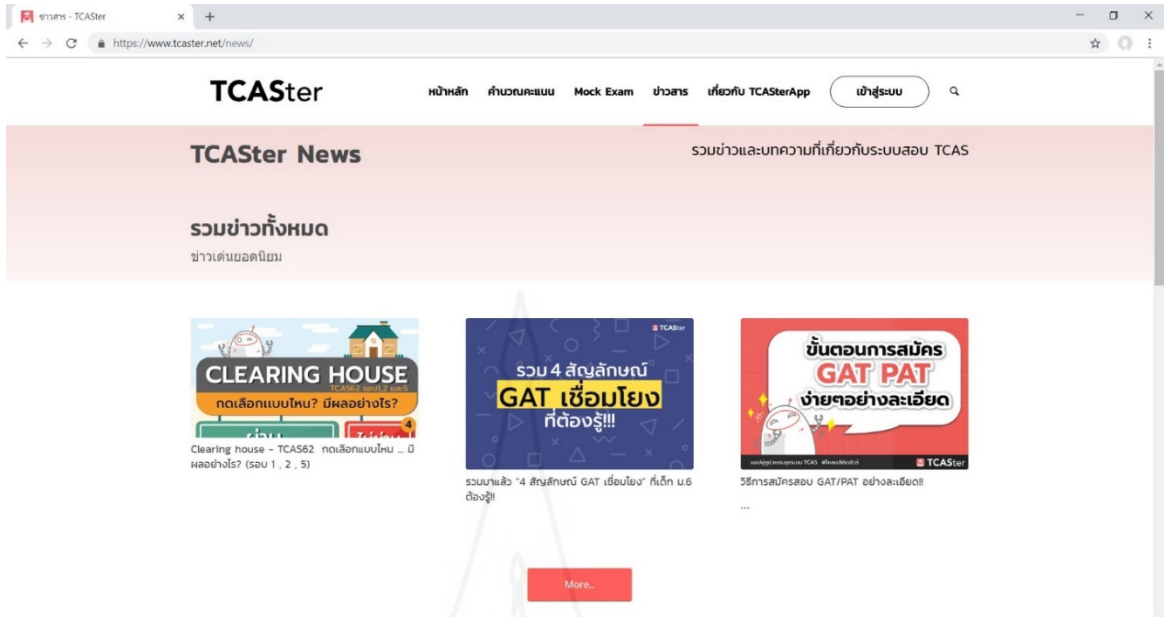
ข่าวสาร - TCASter ×  +

https://www.tcaster.net/news/

TCASter

หน้าหลัก  คำนวณคะแนน  Mock Exam  ข่าวสาร  เกี่ยวกับ TCASterApp  เข้าสู่ระบบ

TCASter News

รวมข่าวและบทความที่เกี่ยวกับระบบสอบ TCAS

รวมข่าวทั้งหมด

ข่าวเด่นยอดนิยม

CLEARING HOUSE
TCAS62 รอบ 1,2 และ 5
กดเลือกแบบไหน? มีผลอย่างไร?
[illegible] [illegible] 4

Clearing house - TCAS62 กดเลือกแบบไหน ... มีผลอย่างไร? (รอบ 1 , 2 , 5)

TCASter
รวม 4 สัญลักษณ์
GAT เชื่อมโยง
ที่ต้องรู้!!!

รวมมาแล้ว "4 สัญลักษณ์ GAT เชื่อมโยง" ที่เด็ก ม.6 ต้องรู้!!

ขั้นตอนการสมัคร
GAT PAT
ง่ายๆอย่างละเอียด
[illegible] TCASter

วิธีการสมัครสอบ GAT/PAT อย่างละเอียด!!

...

More..